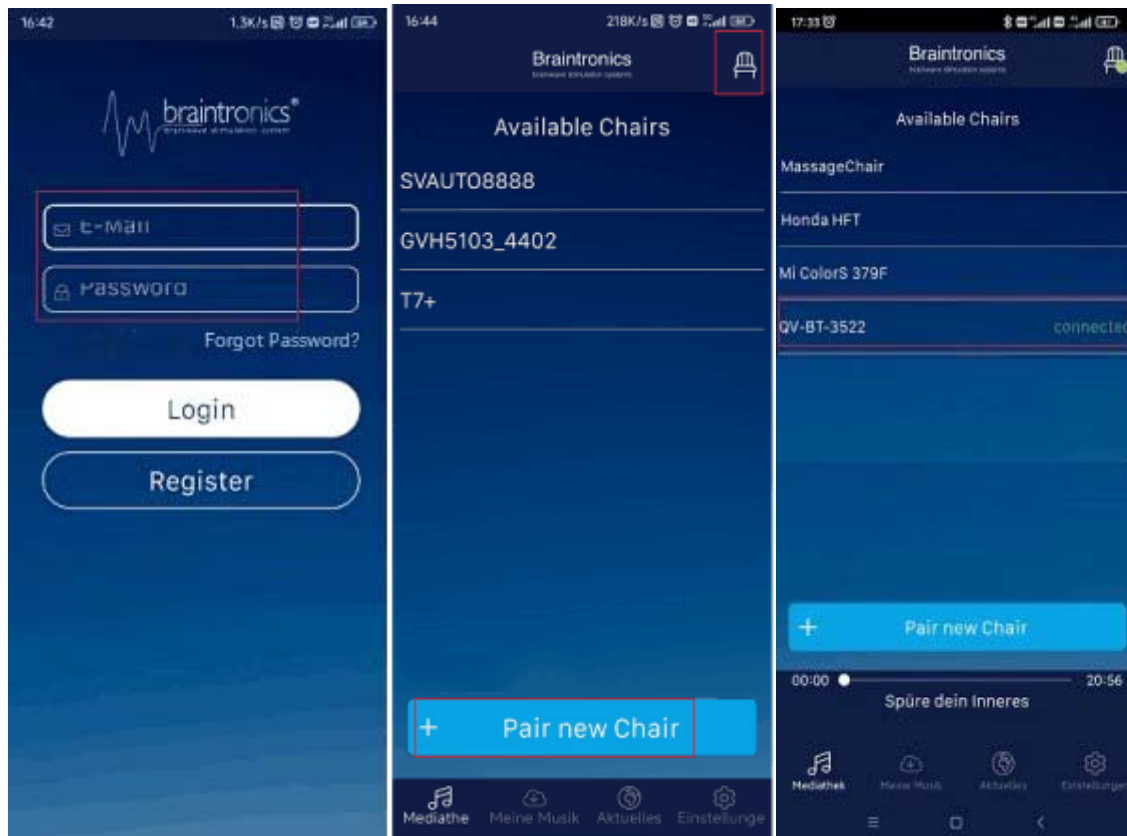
16:42 1,3K/s

braintronics®
brainwave stimulation system

E-Mail

Password

Forgot Password?

Login

Register

16:44 218K/s

Braintronics
brainwave stimulation systems

Available Chairs

SVAUTO8888

GVH5103_4402

T7+

+ Pair new Chair

Mediathe Meine Musik Aktuelles Einstellunge

17:33

Braintronics
brainwave stimulation systems

Available Chairs

MassageChair

Honda HFT

Mi ColorS 379F

QV-BT-3522 connectec

+ Pair new Chair

00:00 20:56

Spüre dein Inneres

Mediathek Meine Musik Aktuelles Einstellunger